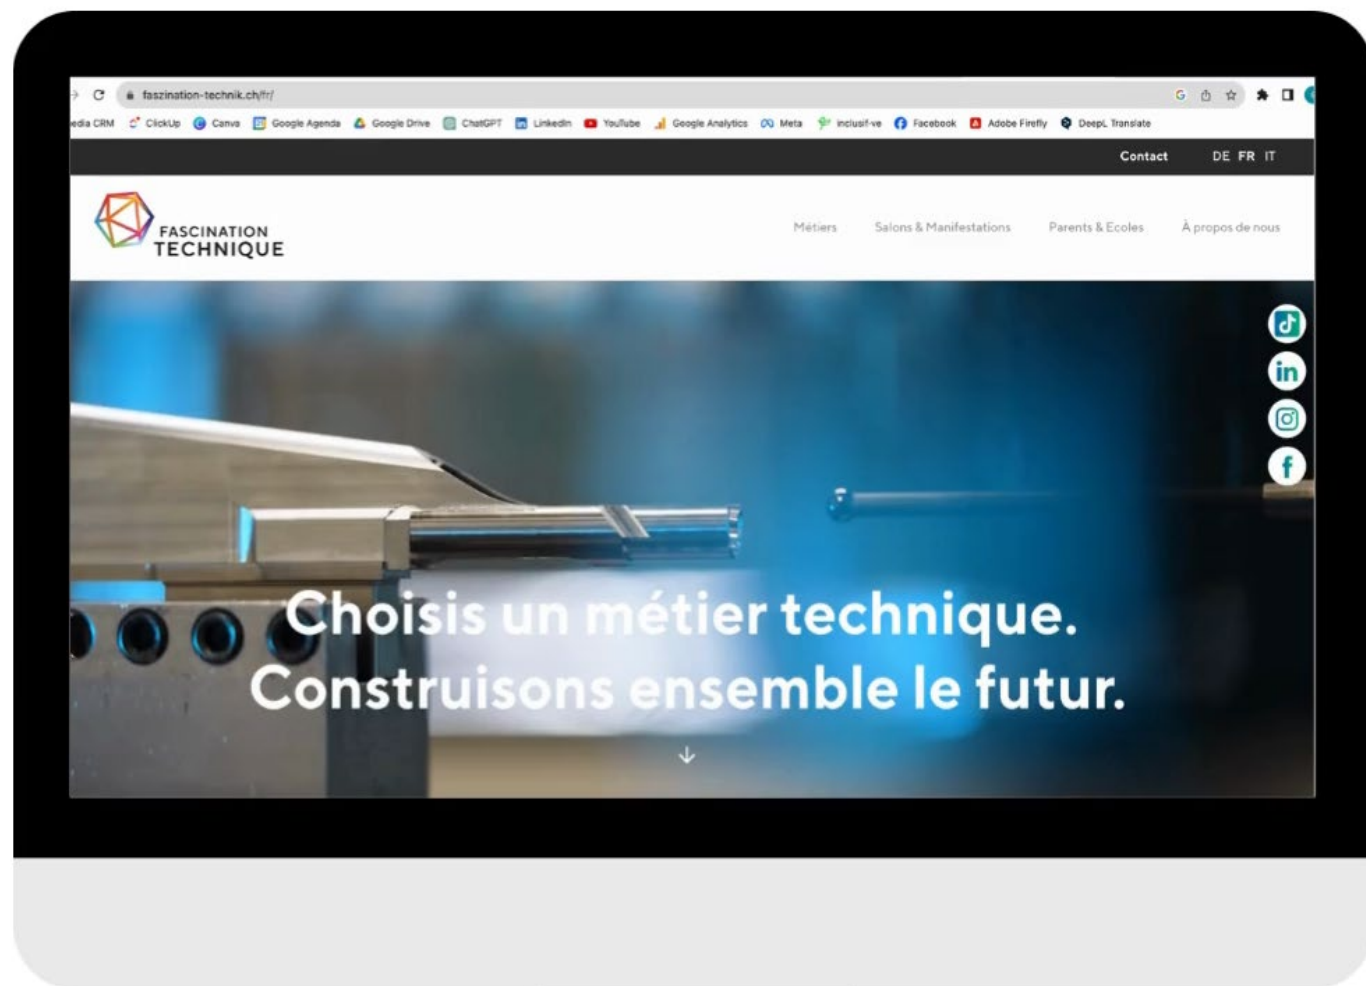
faszination-technik.ch/fr/

edia CRM ClickUp Canva Google Agenda Google Drive ChatGPT LinkedIn YouTube Google Analytics Meta inclusif-ve Facebook Adobe Firefly DeepL Translate

Contact DE FR IT

FASCINATION TECHNIQUE

Métiers Salons & Manifestations Parents & Ecoles À propos de nous

Choisis un métier technique. Construisons ensemble le futur.